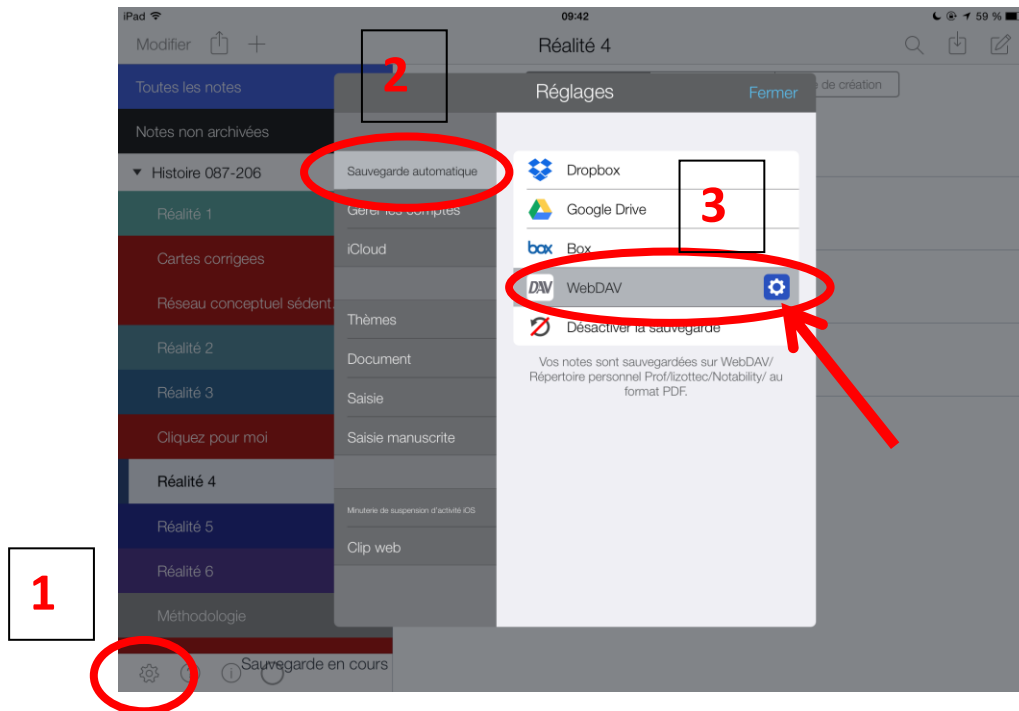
iPad

09:42

59 %

Modifier

Réalité 4

de création

Toutes les notes

Notes non archivées

Histoire 087-206

Réalité 1

Cartes corrigees

Réseau conceptuel sédent

Réalité 2

Réalité 3

Cliquez pour moi

Réalité 4

Réalité 5

Réalité 6

Méthodologie

Sauvegarde en cours

2

Réglages

Fermer

Sauvegarde automatique

Gérer les comptes

iCloud

Thèmes

Document

Saisie

Saisie manuscrite

Minuterie de suspension d'activité iOS

Clip web

Dropbox

Google Drive

box Box

DAV WebDAV

Désactiver la sauvegarde

3

Vos notes sont sauvegardées sur WebDAV/ Répertoire personnel Prof/lizottec/Notability/ au format PDF.

1